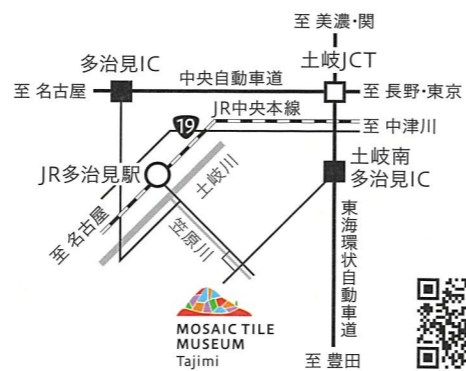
至 美濃・関

多治見IC

土岐JCT

至 名古屋

中央自動車道

至 長野・東京

19

JR中央本線

至 中津川

JR多治見駅

土岐川

土岐南
多治見IC

至 名古屋

笠原川

東海環状自動車道

MOSAIC TILE
MUSEUM
Tajimi

至 豊田